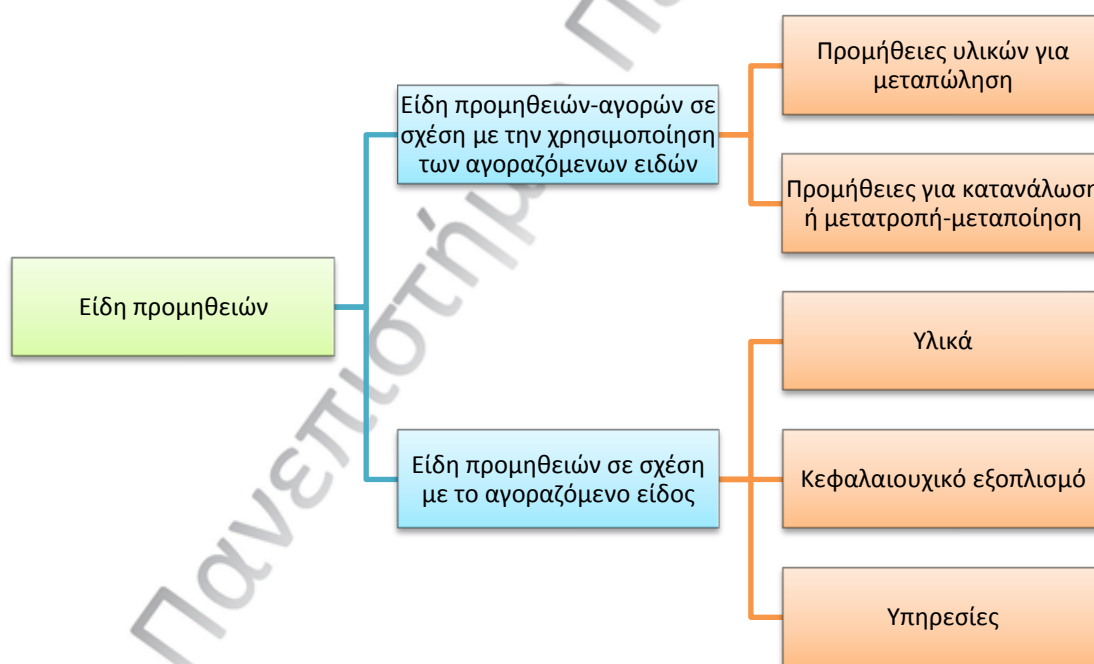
Είδη προμηθειών

Είδη προμηθειών-αγορών σε σχέση με την χρησιμοποίηση των αγοραζόμενων ειδών

Προμήθειες υλικών για μεταπώληση

Προμήθειες για κατανάλωση ή μετατροπή-μεταποίηση

Είδη προμηθειών σε σχέση με το αγοραζόμενο είδος

Υλικά

Κεφαλαιουχικό εξοπλισμό

Υπηρεσίες

Πανεπιστήμιο Π